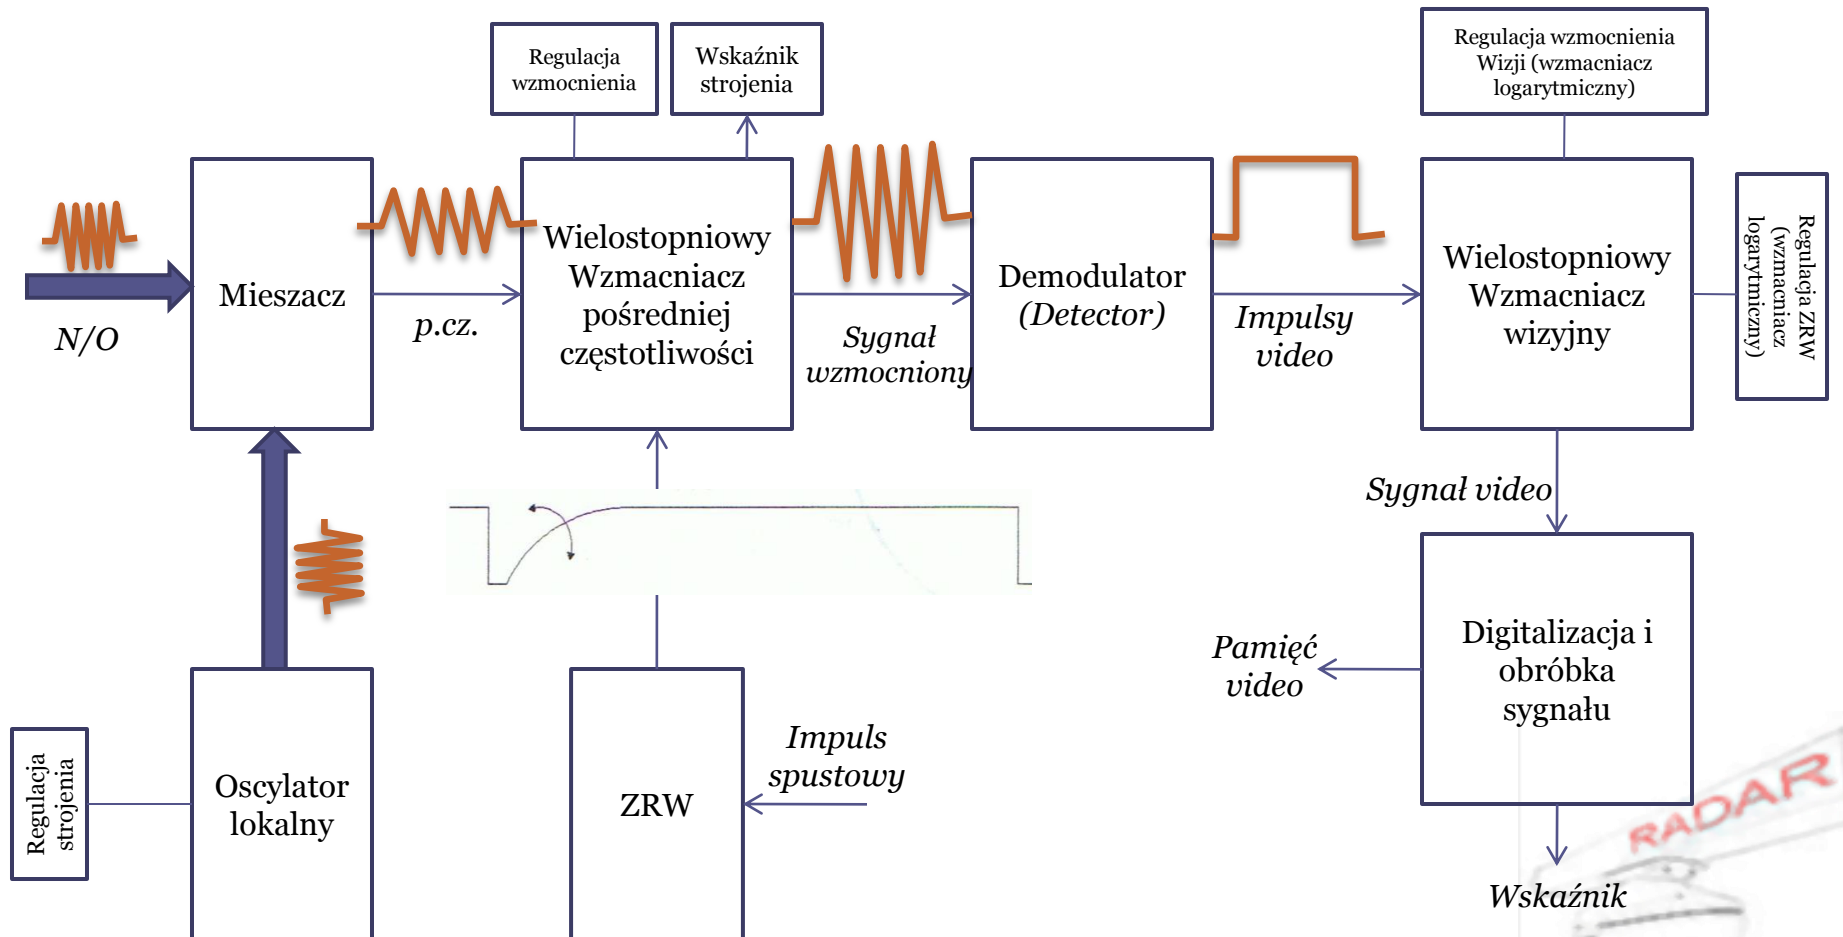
Regulacja wzmocnienia

Wskaźnik strojenia

Regulacja wzmocnienia Wizji (wzmacniacz logarytmiczny)

N/O

Mieszacz

p.cz.

Wielostopniowy Wzmacniacz pośredniej częstotliwości

Sygnał wzmocniony

Demodulator (Detector)

Impulsy video

Wielostopniowy Wzmacniacz wizyjny

Regulacja ZRW (wzmacniacz logarytmiczny)

Sygnał video

Digitalizacja i obróbka sygnału

Pamięć video

Wskaźnik

Regulacja strojenia

Oscylator lokalny

ZRW

Impuls spustowy

RADAR